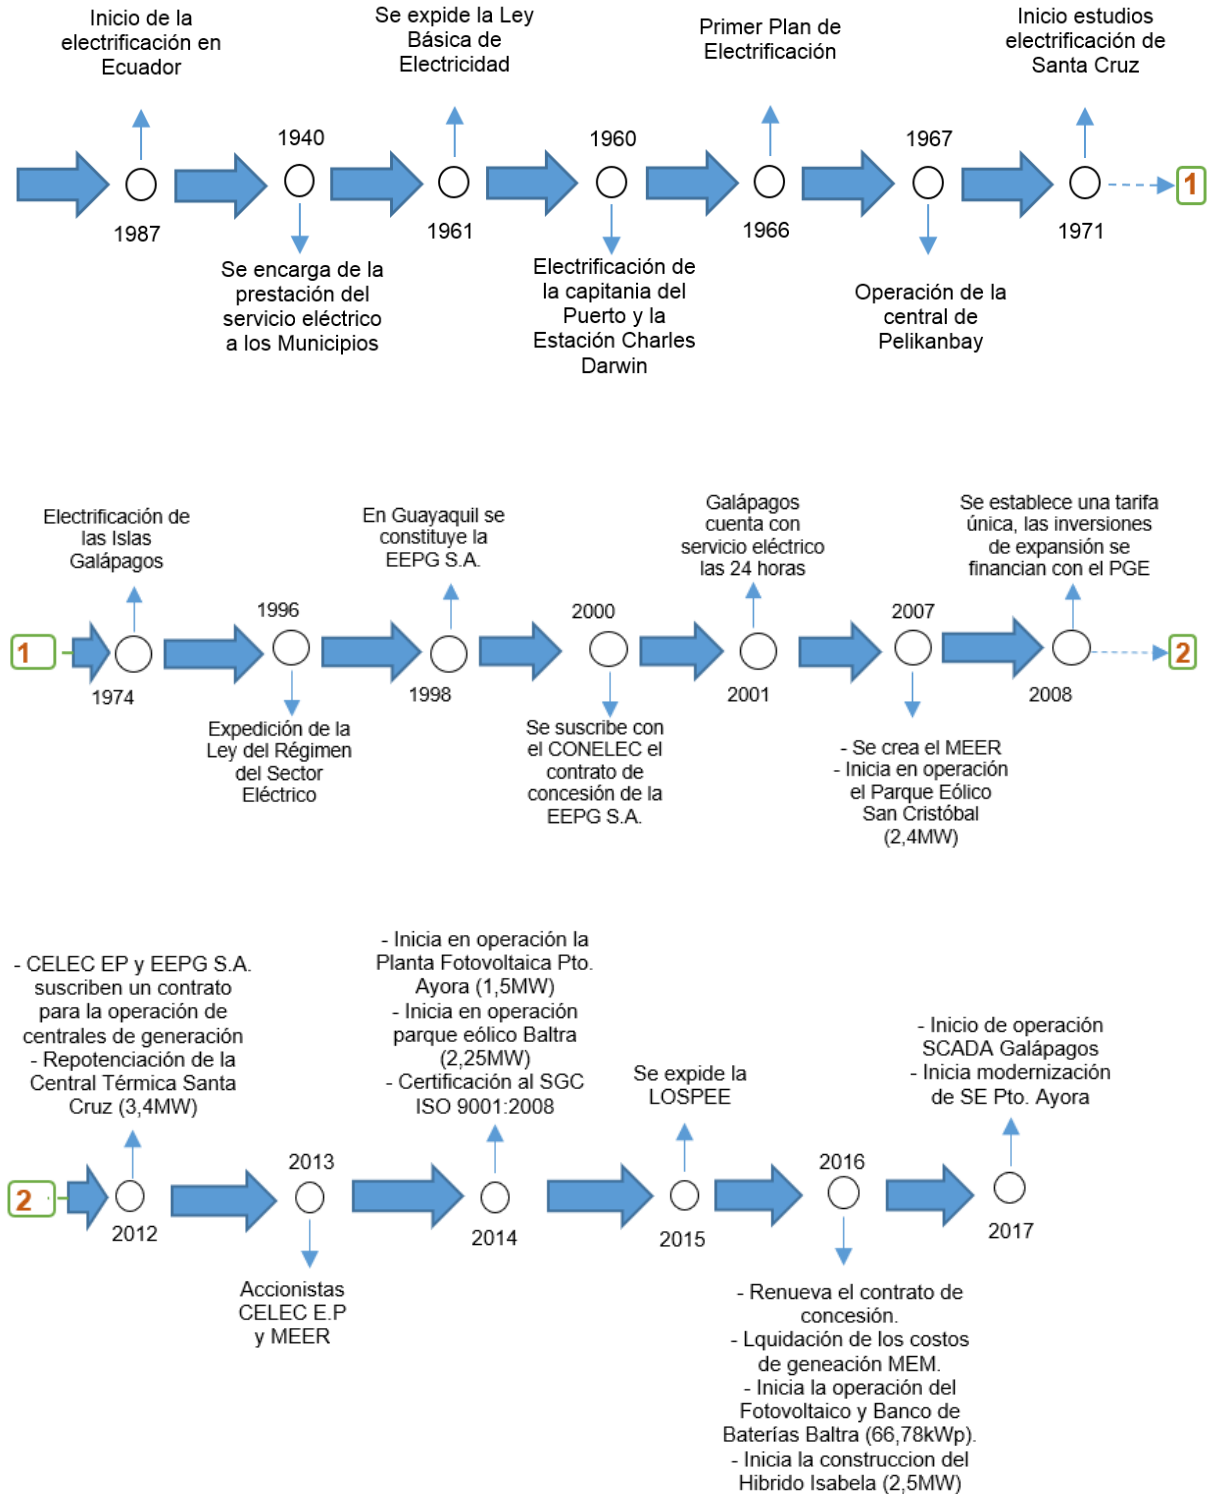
Inicio de la electrificación en Ecuador

1987

1940

Se encarga de la prestación del servicio eléctrico a los Municipios

Se expide la Ley Básica de Electricidad

1961

1960

Electrificación de la capitania del Puerto y la Estación Charles Darwin

Primer Plan de Electrificación

1966

1967

Operación de la central de Pelikanbay

Inicio estudios electrificación de Santa Cruz

1971

1

1

Electrificación de las Islas Galápagos

1974

1996

Expedición de la Ley del Régimen del Sector Eléctrico

En Guayaquil se constituye la EEPG S.A.

1998

2000

Se suscribe con el CONELEC el contrato de concesión de la EEPG S.A.

Galápagos cuenta con servicio eléctrico las 24 horas

2001

2007

- Se crea el MEER
- Inicia en operación el Parque Eólico San Cristóbal (2,4MW)

Se establece una tarifa única, las inversiones de expansión se financian con el PGE

2008

2

2

- CELEC EP y EEPG S.A. suscriben un contrato para la operación de centrales de generación
- Repotenciación de la Central Térmica Santa Cruz (3,4MW)

2012

2013

Accionistas CELEC E.P y MEER

- Inicia en operación la Planta Fotovoltaica Pto. Ayora (1,5MW)
- Inicia en operación parque eólico Baltra (2,25MW)
- Certificación al SGC ISO 9001:2008

2014

Se expide la LOSPEE

2015

2016

- Renueva el contrato de concesión.
- Lquidación de los costos de geneación MEM.
- Inicia la operación del Fotovoltaico y Banco de Baterías Baltra (66,78kWp).
- Inicia la construccion del Hibrido Isabela (2,5MW)

- Inicio de operación SCADA Galápagos
- Inicia modernización de SE Pto. Ayora

2017